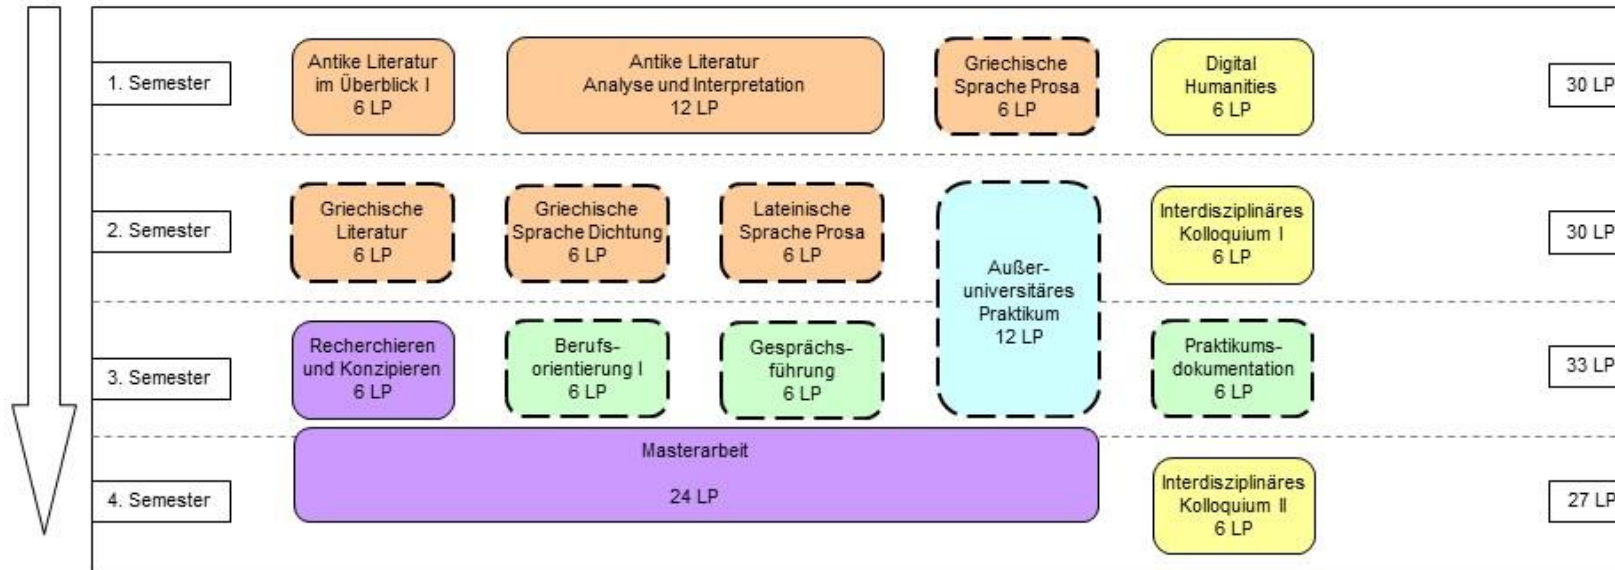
1. Semester

Antike Literatur im Überblick I 6 LP

Antike Literatur Analyse und Interpretation 12 LP

Griechische Sprache Prosa 6 LP

Digital Humanities 6 LP

30 LP

2. Semester

Griechische Literatur 6 LP

Griechische Sprache Dichtung 6 LP

Lateinische Sprache Prosa 6 LP

Außeruniversitäres Praktikum 12 LP

Interdisziplinäres Kolloquium I 6 LP

30 LP

3. Semester

Recherchieren und Konzipieren 6 LP

Berufsorientierung I 6 LP

Gesprächsführung 6 LP

Praktikumsdokumentation 6 LP

33 LP

4. Semester

Masterarbeit

24 LP

Interdisziplinäres Kolloquium II 6 LP

27 LP